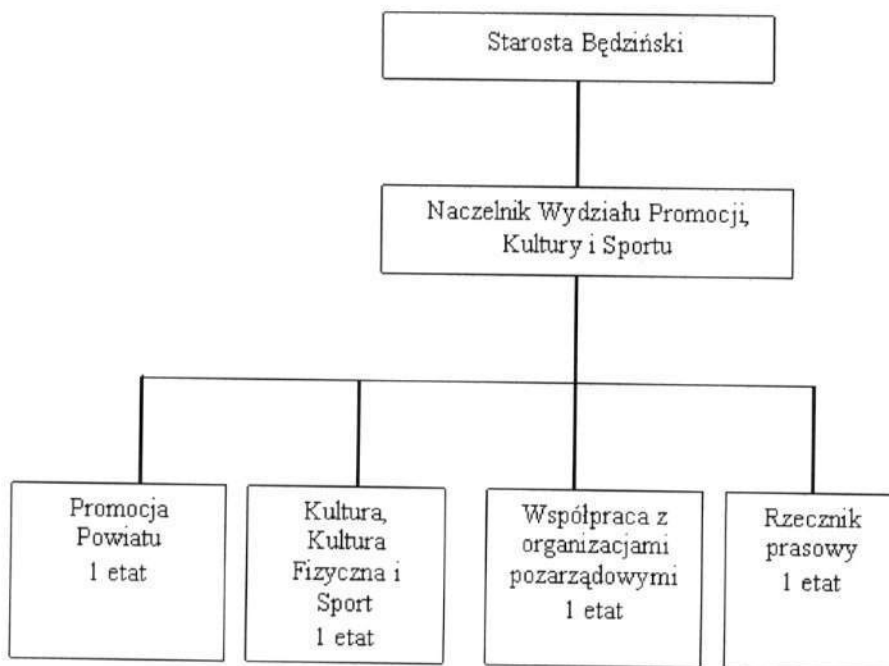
Starosta Będziński

Naczelnik Wydziału Promocji, Kultury i Sportu

Promocja Powiatu
1 etat

Kultura, Kultura Fizyczna i Sport
1 etat

Współpraca z organizacjami pozarządowymi
1 etat

Rzecznik prasowy
1 etat